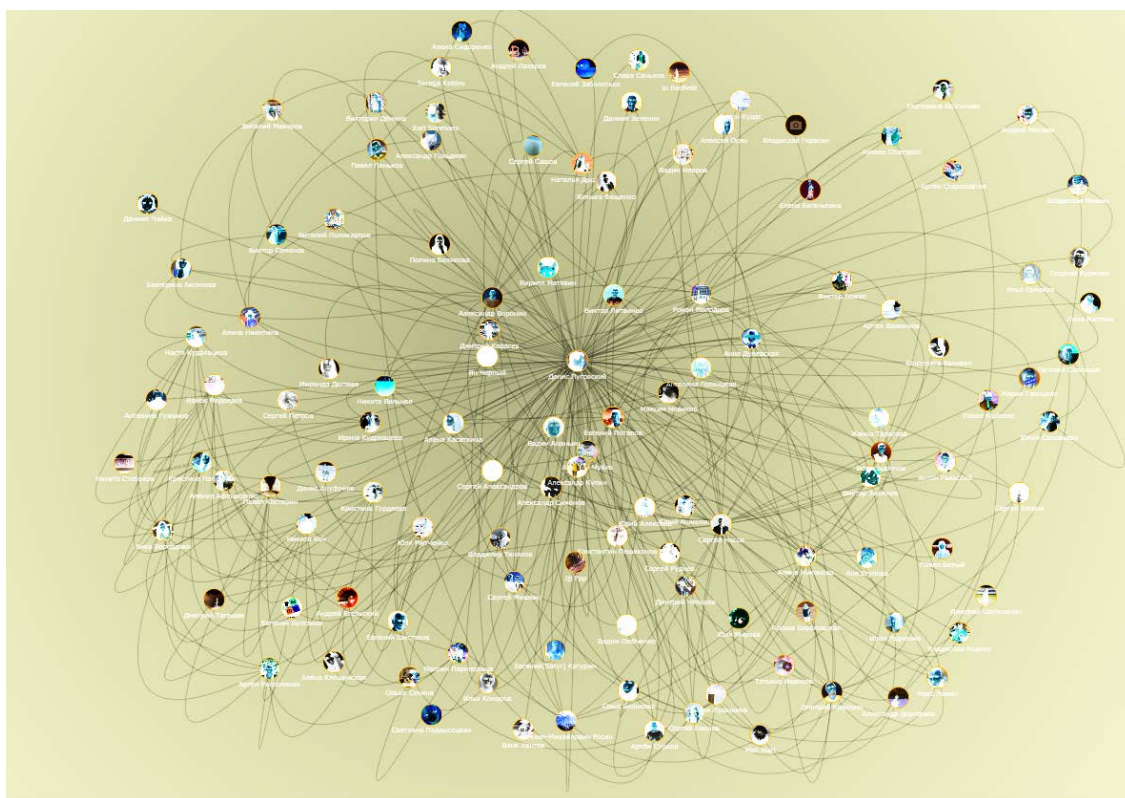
Алина Сидоренко
Андрей Лазарев
Зоряна Бобич
Евгений Заболотный
Слава Санько
Виталий Макаров
Виктория Данько
Данила Зеленин
Алексей Осин
Владислав Герасим
Александр Гращенко
Павел Ильюков
Сергей Сашов
Наталья Дро
Вадим Фёдоров
Евгения Вельченко
Елена Васильевна
Даниил Чайка
Виктор Семенов
Полина Белякова
Екатерина Аксенова
Кирилл Матвеев
Виктор Литвинов
Роман Володин
Виктор Titanic
Александр Воронин
Алина Никитина
Настя Кудрявцева
Денис Литовский
Никита Ильин
Ирина Кудрявцева
Сергей Петров
Алёна Касаткина
Вадим Анатолий
Евгения Погарова
Максим Медведев
Анна Дубовская
Сергей Александров
Александр Купин
Александр Симонов
Кристина Гордеева
Никита Стебаков
Кристина Пал
Максим Алексеев
Сергей Бородин
Юлия Марченко
Владимир Тимонов
Константин Порокслапов
Сергей Рыжов
Сергей Носов
Алина Костенко
Дмитрий Лапшов
Андрей Кострюков
Евгений Шостаков
Максим Перепелица
Евгений Катунин
Вадим Лебеденко
Юлий Ежиков
Андрей Кадникова
Татьяна Иванова
Дмитрий Иноземцев
Ольга Сёмина
Алёна Кайданская
Артём Прокопенко
Илья Кондров
Светлана Подкосидова
Ваня Хаустов
Артём Соколов
Сергей Егоров